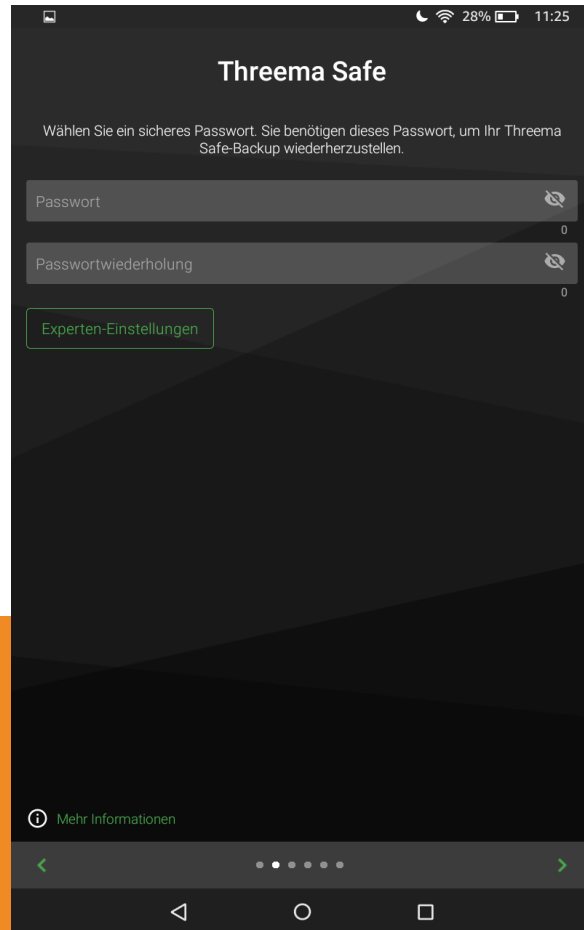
28% 11:25

Threema Safe

Wählen Sie ein sicheres Passwort. Sie benötigen dieses Passwort, um Ihr Threema Safe-Backup wiederherzustellen.

Passwort

0

Passwortwiederholung

0

Experten-Einstellungen

Mehr Informationen